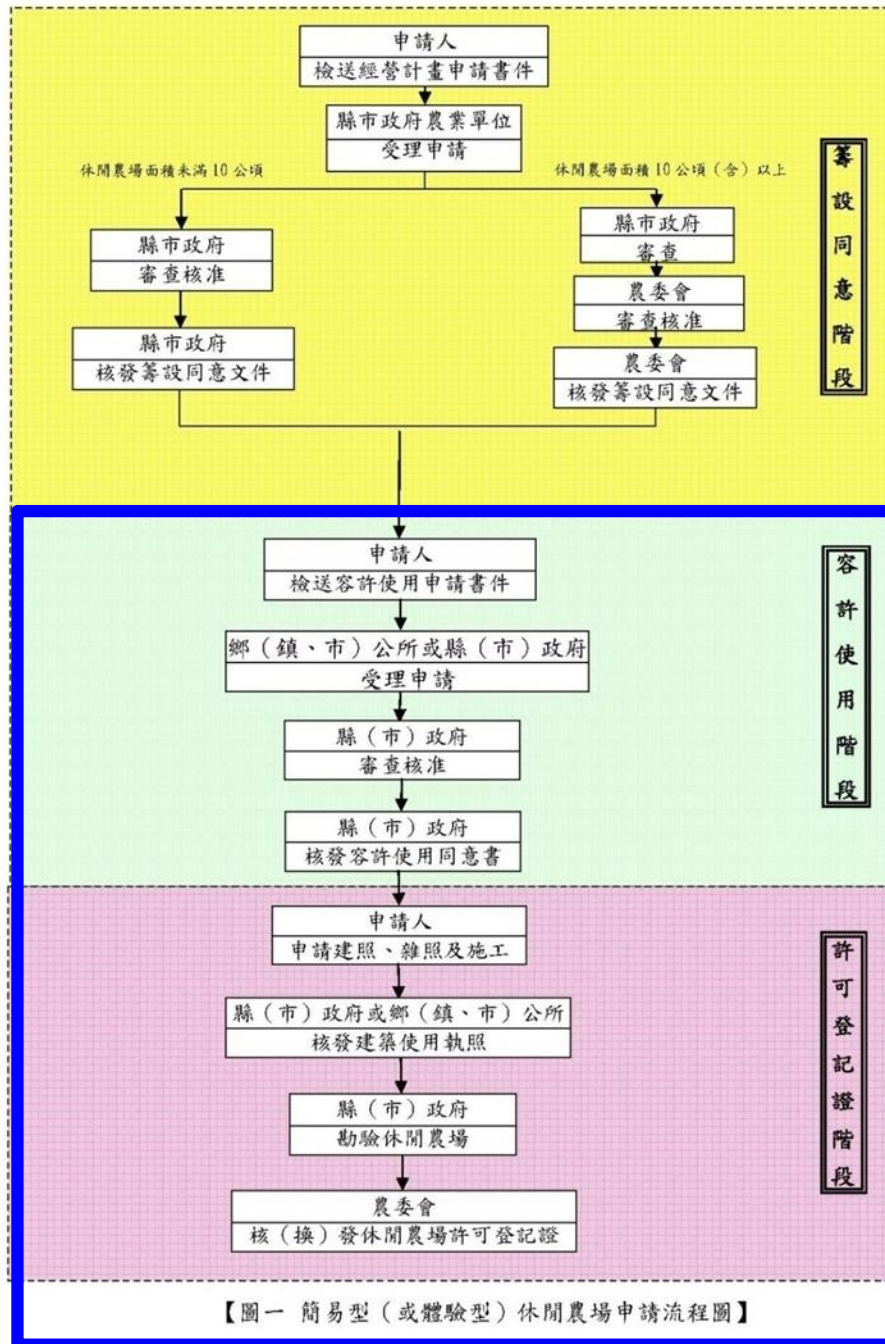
申請人
檢送經營計畫申請書件

縣市政府農業單位
受理申請

休閒農場面積未滿10公頃

休閒農場面積10公頃（含）以上

縣市政府
審查核准

縣市政府
核發籌設同意文件

縣市政府
審查

農委會
審查核准

農委會
核發籌設同意文件

籌設同意階段

申請人
檢送容許使用申請書件

鄉（鎮、市）公所或縣（市）政府
受理申請

縣（市）政府
審查核准

縣（市）政府
核發容許使用同意書

容許使用階段

申請人
申請建照、雜照及施工

縣（市）政府或鄉（鎮、市）公所
核發建築使用執照

縣（市）政府
勘驗休閒農場

農委會
核（換）發休閒農場許可登記證

許可登記證階段

【圖一 簡易型（或體驗型）休閒農場申請流程圖】